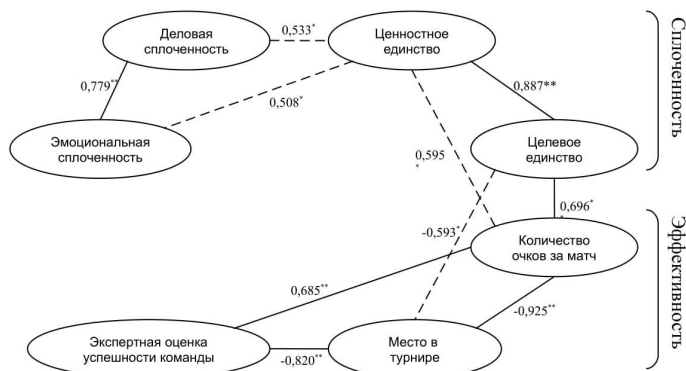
Деловая сплоченность

$0{,}533^{*}$

Ценностное единство

Сплоченность

$0{,}779^{**}$

$0{,}508^{*}$

$0{,}887^{**}$

Эмоциональная сплоченность

Целевое единство

$0{,}595^{*}$

$0{,}696^{*}$

Эффективность

$-0{,}593^{*}$

Количество очков за матч

$0{,}685^{**}$

$-0{,}925^{**}$

Экспертная оценка успешности команды

$-0{,}820^{**}$

Место в турнире